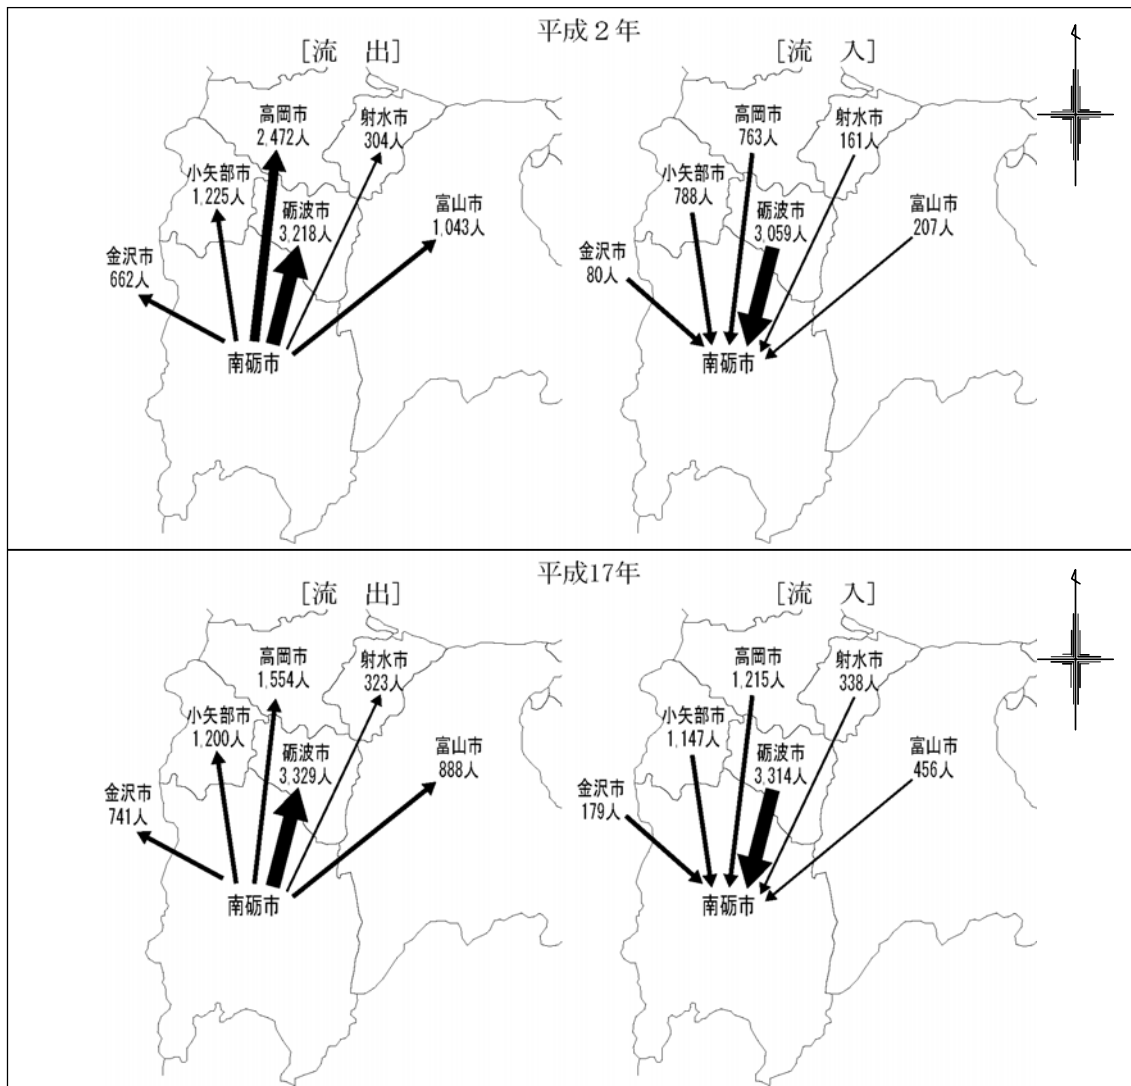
平成２年

[流　出]

高岡市
2,472人

射水市
304人

小矢部市
1,225人

砺波市
3,218人

富山市
1,043人

金沢市
662人

南砺市

[流　入]

高岡市
763人

射水市
161人

小矢部市
788人

砺波市
3,059人

富山市
207人

金沢市
80人

南砺市

平成17年

[流　出]

高岡市
1,554人

射水市
323人

小矢部市
1,200人

砺波市
3,329人

富山市
888人

金沢市
741人

南砺市

[流　入]

高岡市
1,215人

射水市
338人

小矢部市
1,147人

砺波市
3,314人

富山市
456人

金沢市
179人

南砺市